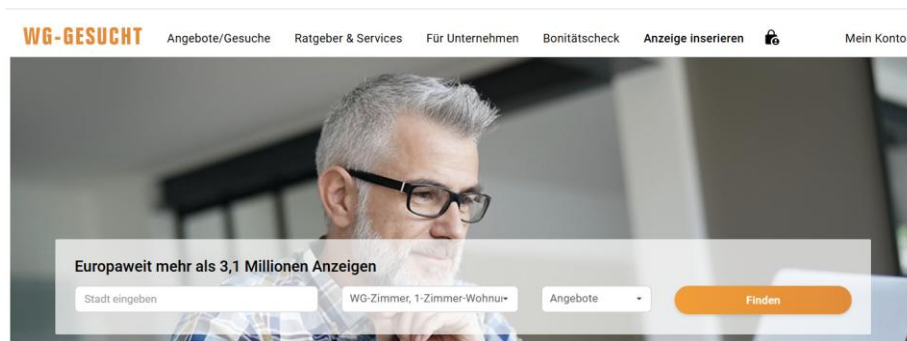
WG-GESUCHT Angebote/Gesuche Ratgeber & Services Für Unternehmen Bonitätscheck Anzeige inserieren Mein Konto

Europaweit mehr als 3,1 Millionen Anzeigen

Stadt eingeben

WG-Zimmer, 1-Zimmer-Wohnu

Angebote

Finden